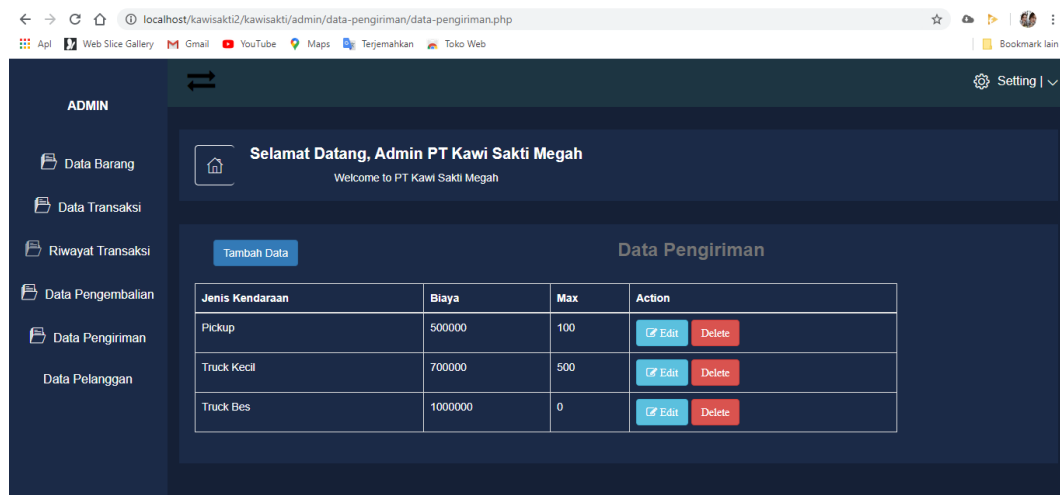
localhost/kawisakti2/kawisakti/admin/data-pengiriman/data-pengiriman.php

Apl Web Slice Gallery Gmail YouTube Maps Terjemahkan Toko Web Bookmark lain

ADMIN

Data Barang

Data Transaksi

Riwayat Transaksi

Data Pengembalian

Data Pengiriman

Data Pelanggan

Setting |

Selamat Datang, Admin PT Kawi Sakti Megah

Welcome to PT Kawi Sakti Megah

Tambah Data

Data Pengiriman

| Jenis Kendaraan | Biaya | Max | Action |
|---|---|---|---|
| Pickup | 500000 | 100 | Edit Delete |
| Truck Kecil | 700000 | 500 | Edit Delete |
| Truck Bes | 1000000 | 0 | Edit Delete |